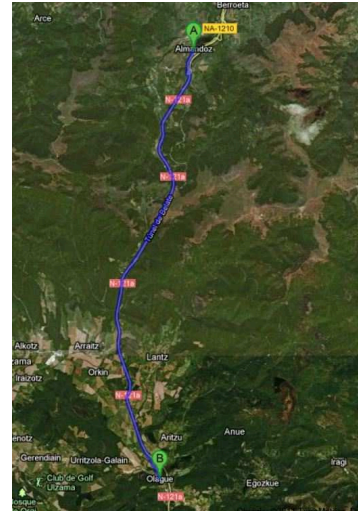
Berroeta
Arce
A
NA-1210
Almandoz
N-121a
N-121a
Puerto de Belate
N-121a
Alkotz
Arraitz
zama
Iraizotz
Lantz
Orkin
N-121a
enotz
Aritzu
Anue
Gerendiain
Urritzola-Galain
Club de Golf Ulzama
B
Iragi
Olague
Egozkue
N-121a
losque